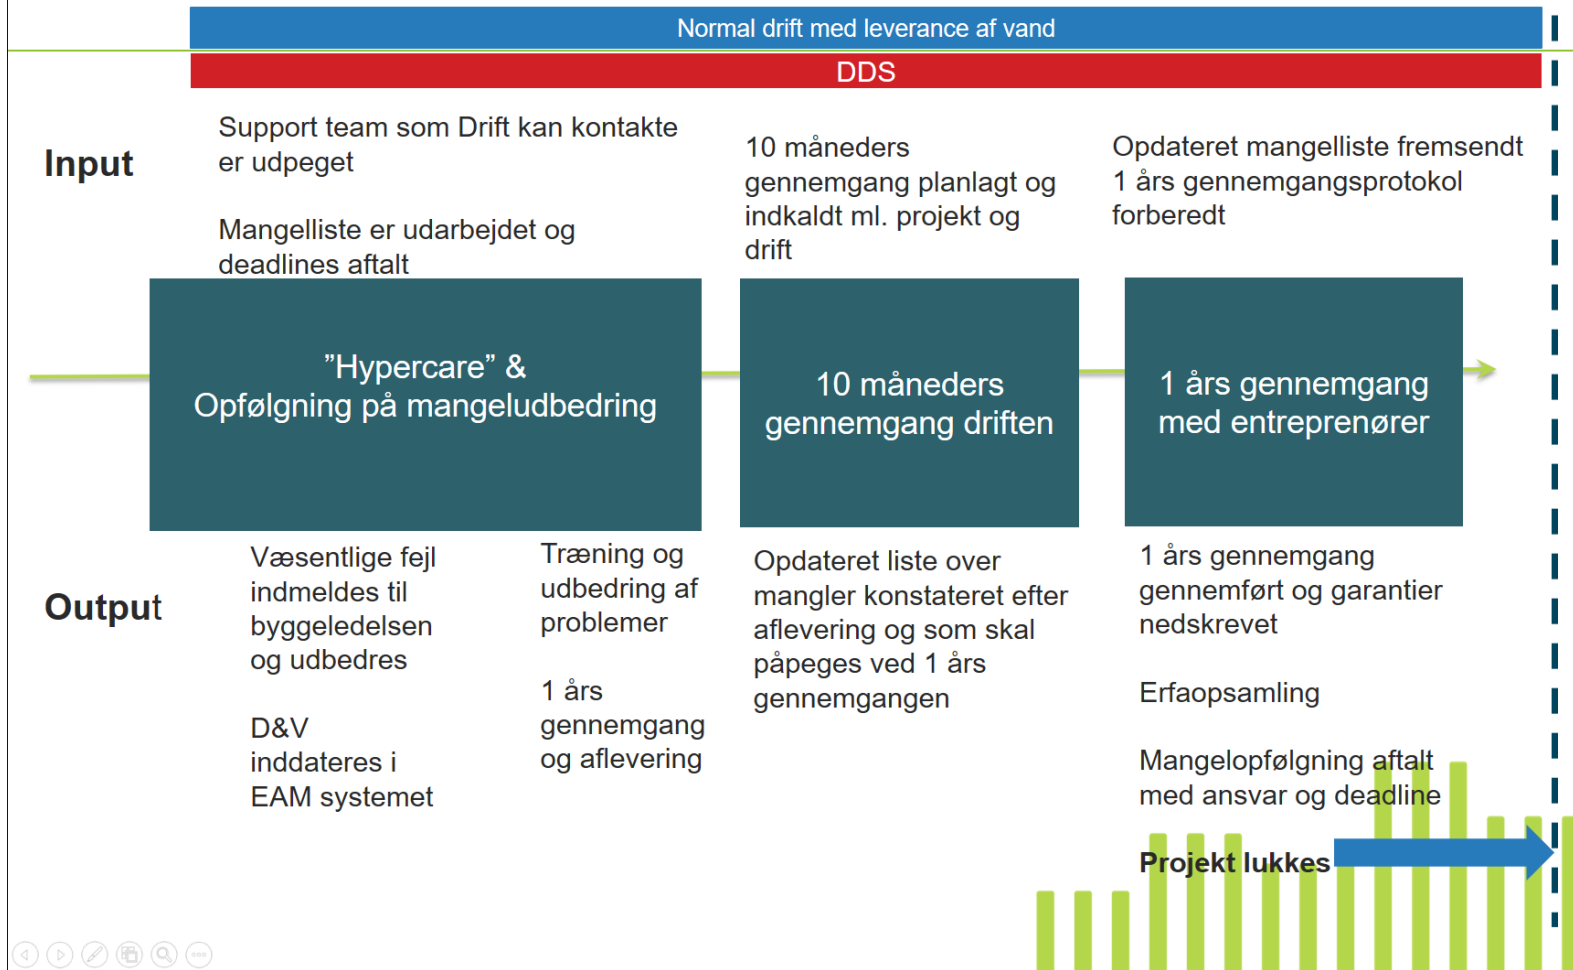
Normal drift med leverance af vand

DDS

Input

Support team som Drift kan kontakte er udpeget

Mangelliste er udarbejdet og deadlines aftalt

10 måneders gennemgang planlagt og indkaldt ml. projekt og drift

Opdateret mangelliste fremsendt
1 års gennemgangsprotokol forberedt

”Hypercare” &
Opfølgning på mangeludbedring

10 måneders gennemgang driften

1 års gennemgang med entreprenører

Output

Væsentlige fejl indmeldes til byggeledelsen og udbedres

D&V inddateres i EAM systemet

Træning og udbedring af problemer

1 års gennemgang og aflevering

Opdateret liste over mangler konstateret efter aflevering og som skal påpeges ved 1 års gennemgangen

1 års gennemgang gennemført og garantier nedskrevet

Erfaopsamling

Mangelopfølgning aftalt med ansvar og deadline

Projekt lukkes